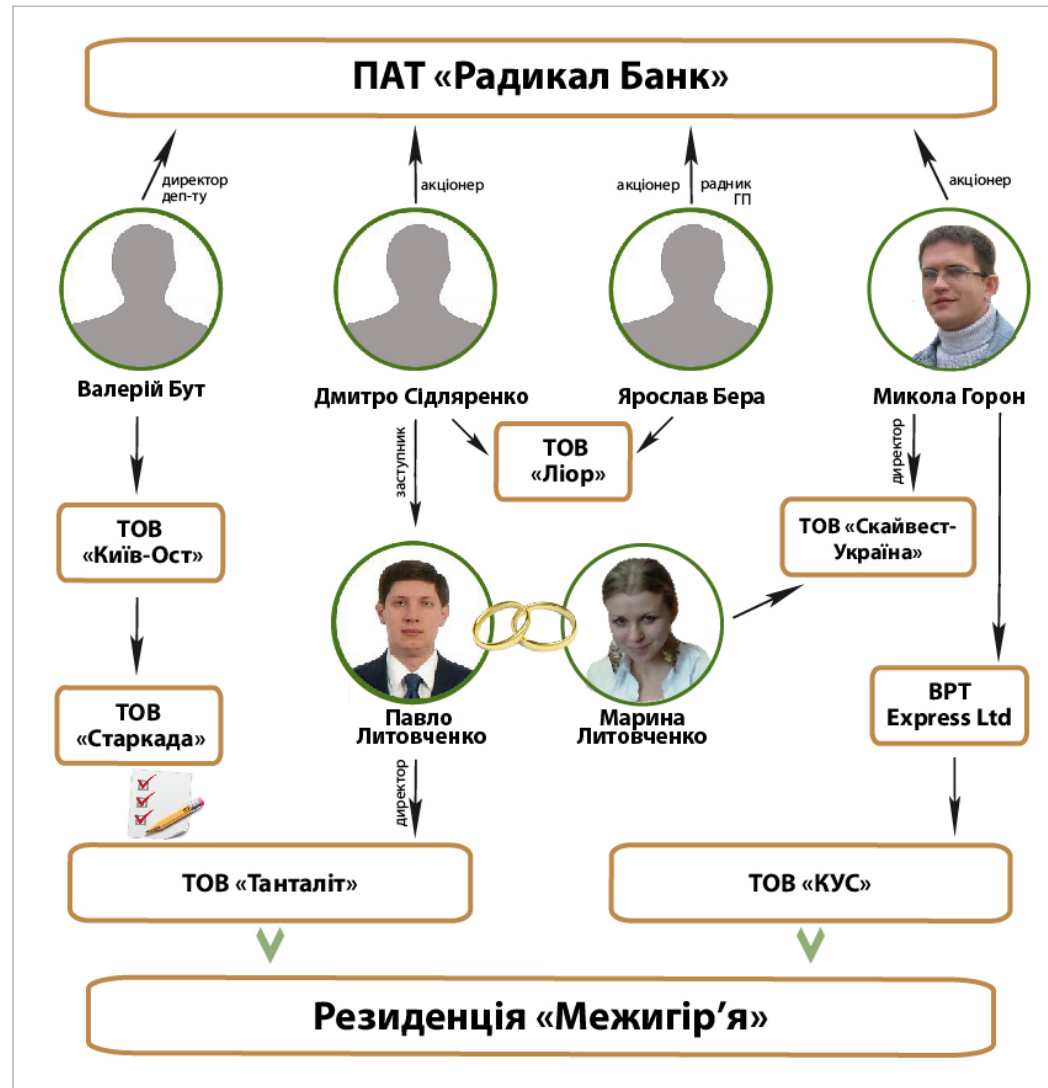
ПАТ «Радикал Банк»

директор деп-ту

акціонер

акціонер

радник ГП

акціонер

Валерій Бут

Дмитро Сідляренко

Ярослав Бера

Микола Горон

заступник

ТОВ «Ліор»

директор

ТОВ «Київ-Ост»

ТОВ «Скайвест-Україна»

ТОВ «Старкада»

Павло Литовченко

Марина Литовченко

BPT Express Ltd

директор

ТОВ «Танталіт»

ТОВ «КУС»

Резиденція «Межигір'я»